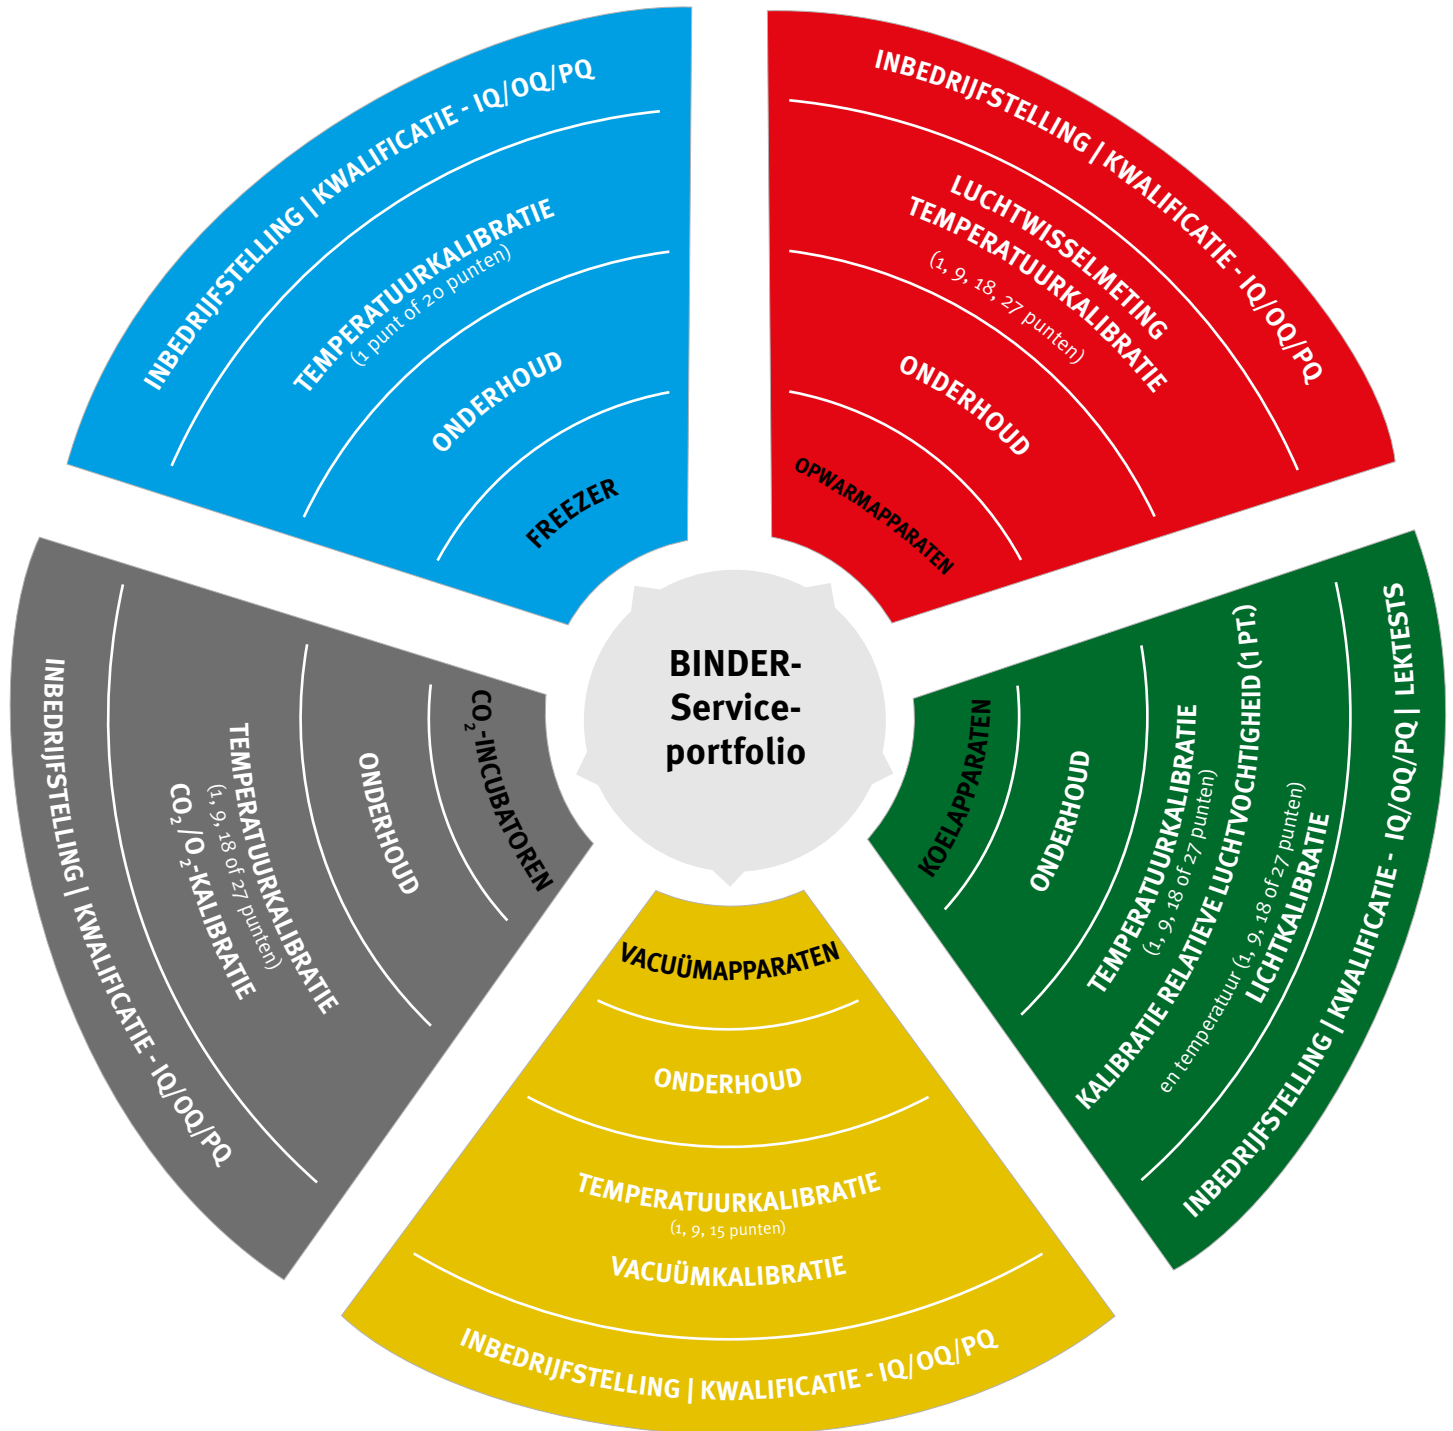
INBEDRIJFSTELLING | KWALIFICATIE - IQ/OQ/PQ

TEMPERATUURKALIBRATIE
(1 punt of 20 punten)

ONDERHOUD

FREEZER

INBEDRIJFSTELLING | KWALIFICATIE - IQ/OQ/PQ

LUCHTWISSELMETING
TEMPERATUURKALIBRATIE
(1, 9, 18, 27 punten)

ONDERHOUD

OPWARMAPPARATEN

BINDER-
Service-
portfolio

KOELAPPARATEN

ONDERHOUD

TEMPERATUURKALIBRATIE
(1, 9, 18 of 27 punten)

KALIBRATIE RELATIEVE LUCHTVOCHTIGHEID (1 PT.)
en temperatuur (1, 9, 18 of 27 punten)

LICHTKALIBRATIE

INBEDRIJFSTELLING | KWALIFICATIE - IQ/OQ/PQ | LEKTESTS

VACUÜMAPPARATEN

ONDERHOUD

TEMPERATUURKALIBRATIE
(1, 9, 15 punten)

VACUÜMKALIBRATIE

INBEDRIJFSTELLING | KWALIFICATIE - IQ/OQ/PQ

$CO_2$-INCUBATOREN

ONDERHOUD

TEMPERATUURKALIBRATIE
(1, 9, 18 of 27 punten)
$CO_2$/$O_2$-KALIBRATIE

INBEDRIJFSTELLING | KWALIFICATIE - IQ/OQ/PQ